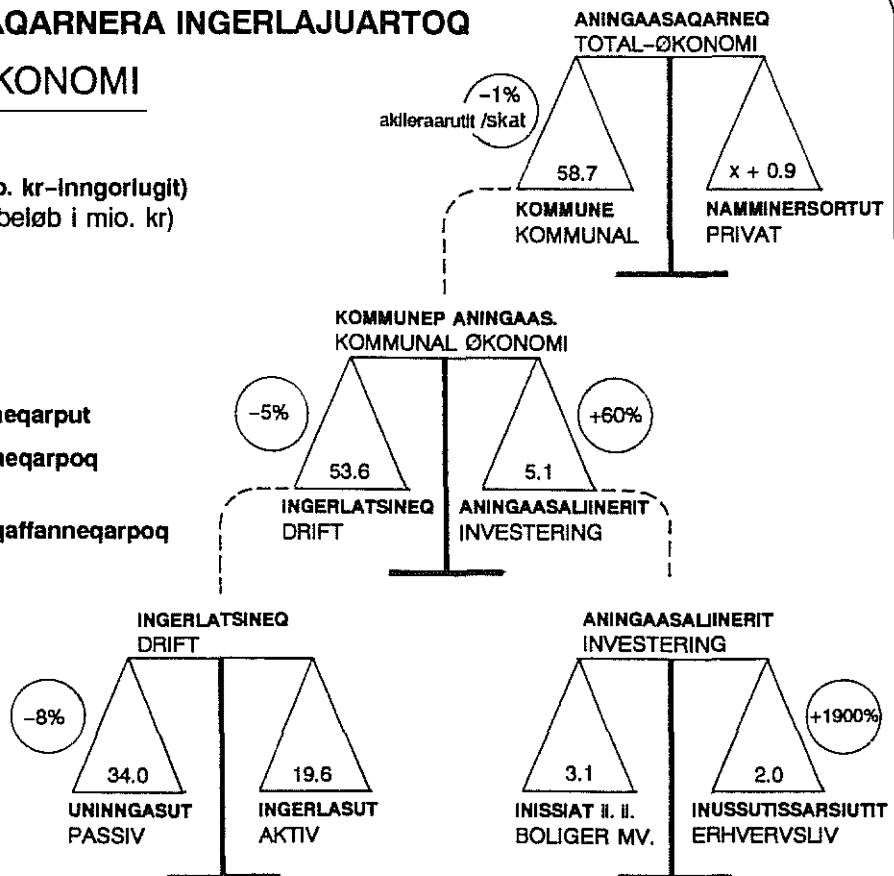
AQARNERA INGERLAJUARTOQ
KONOMI

o. kr-inngorlugit)
beløb i mio. kr)

neqarput
neqarpoq
qaffanneqarpoq

ANINGAASAQARNEQ
TOTAL-ØKONOMI

-1%
akileraarutit /skat

58.7
KOMMUNE
KOMMUNAL

x + 0.9
NAMMINERSORTUT
PRIVAT

KOMMUNEP ANINGAAS.
KOMMUNAL ØKONOMI

-5%
53.6
INGERLATSINEQ
DRIFT

+60%
5.1
ANINGAASALIINERIT
INVESTERING

INGERLATSINEQ
DRIFT

-8%
34.0
UNINNGASUT
PASSIV

19.6
INGERLASUT
AKTIV

ANINGAASALIINERIT
INVESTERING

3.1
INISSIAT il. il.
BOLIGER MV.

+1900%
2.0
INUSSUTISSARSIUTIT
ERHVERVSLIV